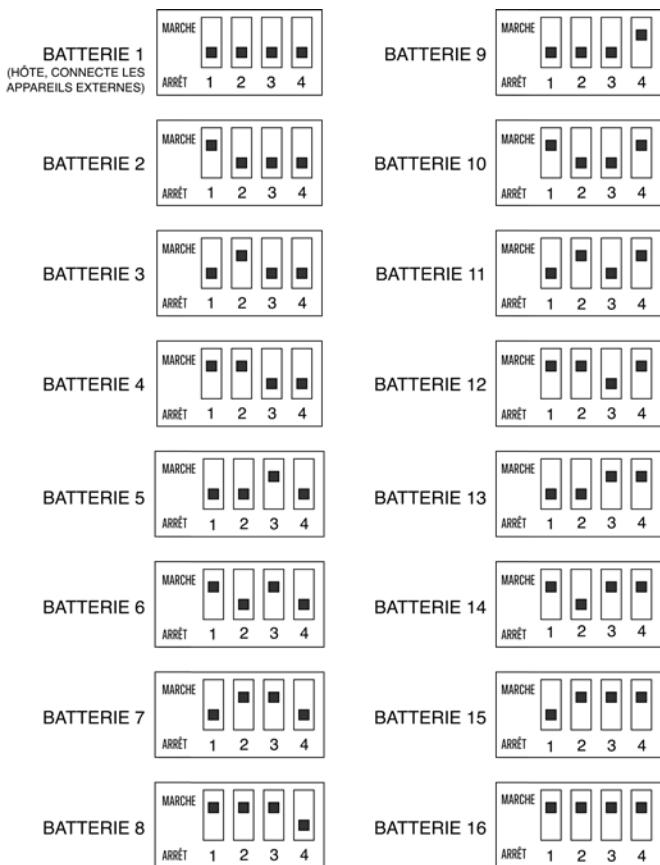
BATTERIE 1
(HÔTE, CONNECTE LES APPAREILS EXTERNES)
MARCHE
ARRÊT 1 2 3 4

BATTERIE 2
MARCHE
ARRÊT 1 2 3 4

BATTERIE 3
MARCHE
ARRÊT 1 2 3 4

BATTERIE 4
MARCHE
ARRÊT 1 2 3 4

BATTERIE 5
MARCHE
ARRÊT 1 2 3 4

BATTERIE 6
MARCHE
ARRÊT 1 2 3 4

BATTERIE 7
MARCHE
ARRÊT 1 2 3 4

BATTERIE 8
MARCHE
ARRÊT 1 2 3 4

BATTERIE 9
MARCHE
ARRÊT 1 2 3 4

BATTERIE 10
MARCHE
ARRÊT 1 2 3 4

BATTERIE 11
MARCHE
ARRÊT 1 2 3 4

BATTERIE 12
MARCHE
ARRÊT 1 2 3 4

BATTERIE 13
MARCHE
ARRÊT 1 2 3 4

BATTERIE 14
MARCHE
ARRÊT 1 2 3 4

BATTERIE 15
MARCHE
ARRÊT 1 2 3 4

BATTERIE 16
MARCHE
ARRÊT 1 2 3 4